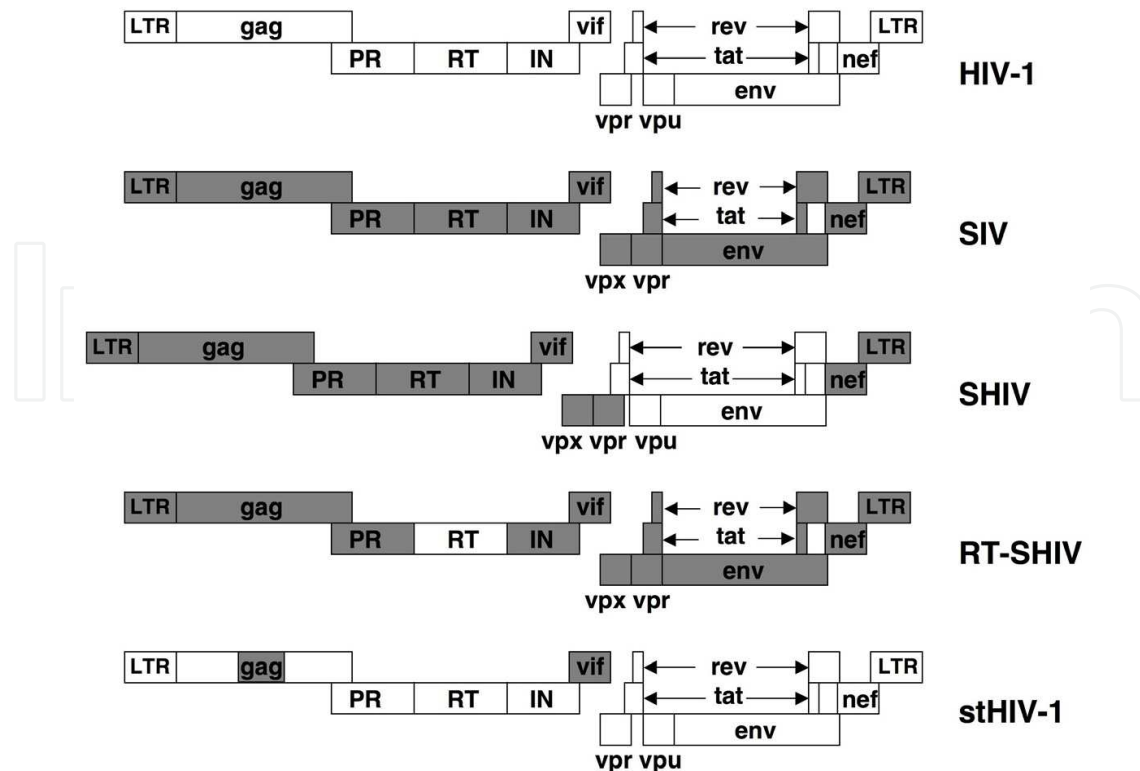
LTR gag vif rev LTR
PR RT IN tat nef HIV-1
env
vpr vpu

LTR gag vif rev LTR
PR RT IN tat nef SIV
env
vpx vpr

LTR gag vif rev LTR
PR RT IN tat nef SHIV
env
vpx vpr vpu

LTR gag vif rev LTR
PR RT IN tat nef RT-SHIV
env
vpx vpr

LTR gag vif rev LTR
PR RT IN tat nef stHIV-1
env
vpr vpu